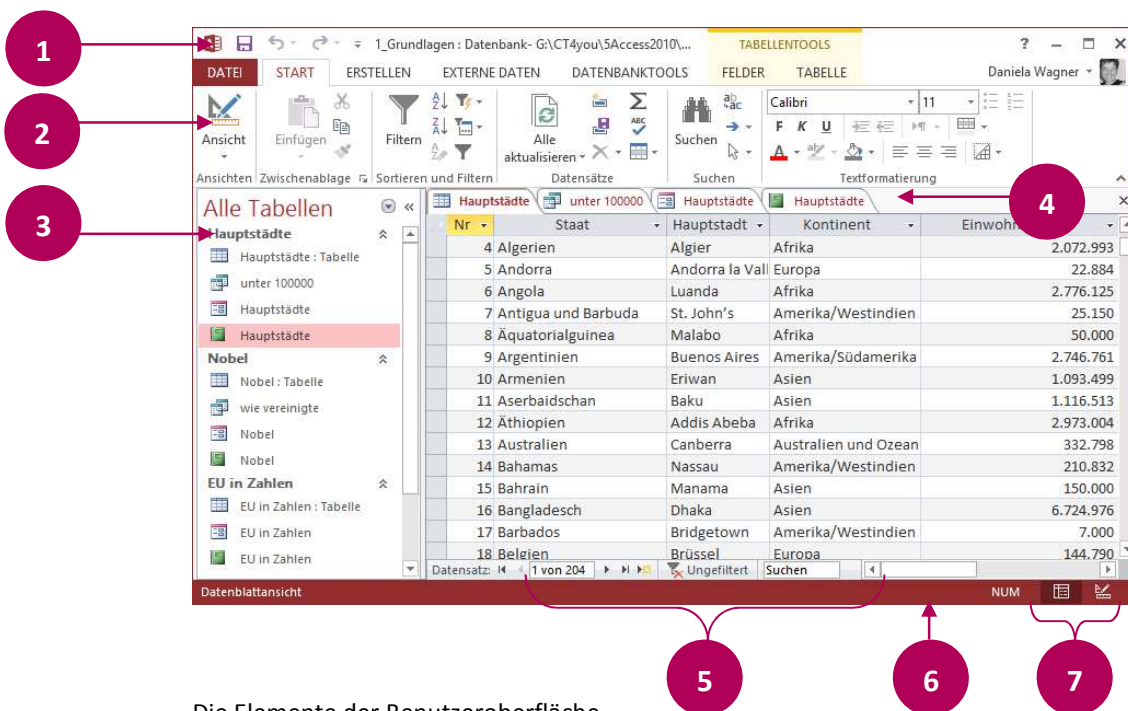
1

2

3

4

1_Grundlagen : Datenbank- G:\CT4you\5Access2010\...   TABELLENTOOLS   ?

DATEI   START   ERSTELLEN   EXTERNE DATEN   DATENBANKTOOLS   FELDER   TABELLE   Daniela Wagner

Ansicht   Einfügen   Filtern   Alle aktualisieren   Suchen   Calibri   11   F   K   U   A

Ansichten   Zwischenablage   Sortieren und Filtern   Datensätze   Suchen   Textformatierung

Alle Tabellen

Hauptstädte
Hauptstädte : Tabelle
unter 100000
Hauptstädte
Hauptstädte

Nobel
Nobel : Tabelle
wie vereinigte
Nobel
Nobel

EU in Zahlen
EU in Zahlen : Tabelle
EU in Zahlen
EU in Zahlen

Hauptstädte   unter 100000   Hauptstädte   Hauptstädte

| Nr | Staat | Hauptstadt | Kontinent | Einwohn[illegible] |
|---|---|---|---|---|
| 4 | Algerien | Algier | Afrika | 2.072.993 |
| 5 | Andorra | Andorra la Vall | Europa | 22.884 |
| 6 | Angola | Luanda | Afrika | 2.776.125 |
| 7 | Antigua und Barbuda | St. John's | Amerika/Westindien | 25.150 |
| 8 | Äquatorialguinea | Malabo | Afrika | 50.000 |
| 9 | Argentinien | Buenos Aires | Amerika/Südamerika | 2.746.761 |
| 10 | Armenien | Eriwan | Asien | 1.093.499 |
| 11 | Aserbaidschan | Baku | Asien | 1.116.513 |
| 12 | Äthiopien | Addis Abeba | Afrika | 2.973.004 |
| 13 | Australien | Canberra | Australien und Ozean | 332.798 |
| 14 | Bahamas | Nassau | Amerika/Westindien | 210.832 |
| 15 | Bahrain | Manama | Asien | 150.000 |
| 16 | Bangladesch | Dhaka | Asien | 6.724.976 |
| 17 | Barbados | Bridgetown | Amerika/Westindien | 7.000 |
| 18 | Belgien | Brüssel | Europa | 144.790 |

Datensatz: 1 von 204   Ungefiltert   Suchen

Datenblattansicht   NUM

5   6   7

Die Elemente der Benutzeroberfläche